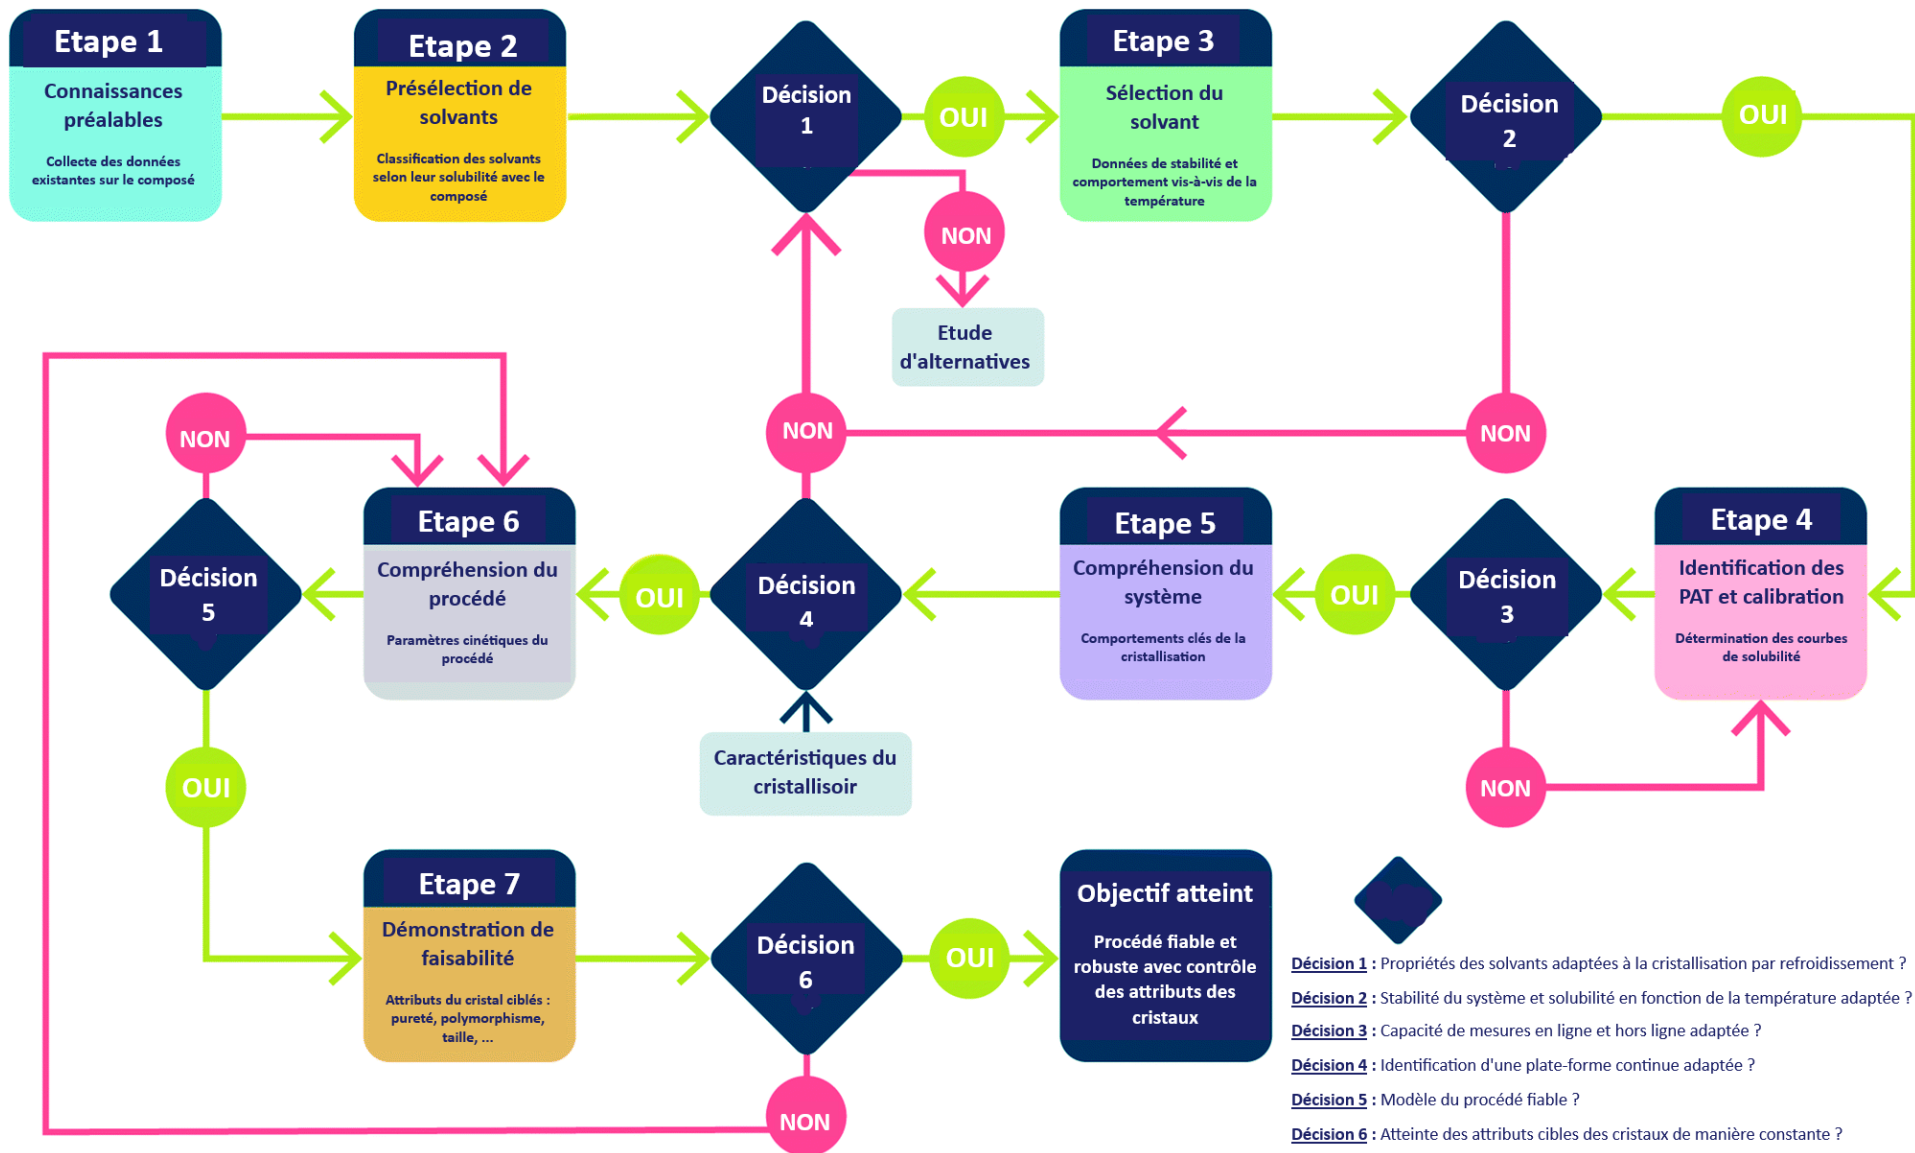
Etape 1
Connaissances préalables
Collecte des données existantes sur le composé

Etape 2
Présélection de solvants
Classification des solvants selon leur solubilité avec le composé

Décision 1

OUI

NON

Etude d'alternatives

Etape 3
Sélection du solvant
Données de stabilité et comportement vis-à-vis de la température

Décision 2

OUI

NON

NON

Etape 4
Identification des PAT et calibration
Détermination des courbes de solubilité

Décision 3

OUI

NON

Etape 5
Compréhension du système
Comportements clés de la cristallisation

Décision 4

Caractéristiques du cristallisoir

OUI

Etape 6
Compréhension du procédé
Paramètres cinétiques du procédé

NON

Décision 5

OUI

Etape 7
Démonstration de faisabilité
Attributs du cristal ciblés : pureté, polymorphisme, taille, ...

Décision 6

OUI

NON

Objectif atteint
Procédé fiable et robuste avec contrôle des attributs des cristaux

Décision 1 : Propriétés des solvants adaptées à la cristallisation par refroidissement ?
Décision 2 : Stabilité du système et solubilité en fonction de la température adaptée ?
Décision 3 : Capacité de mesures en ligne et hors ligne adaptée ?
Décision 4 : Identification d'une plate-forme continue adaptée ?
Décision 5 : Modèle du procédé fiable ?
Décision 6 : Atteinte des attributs cibles des cristaux de manière constante ?